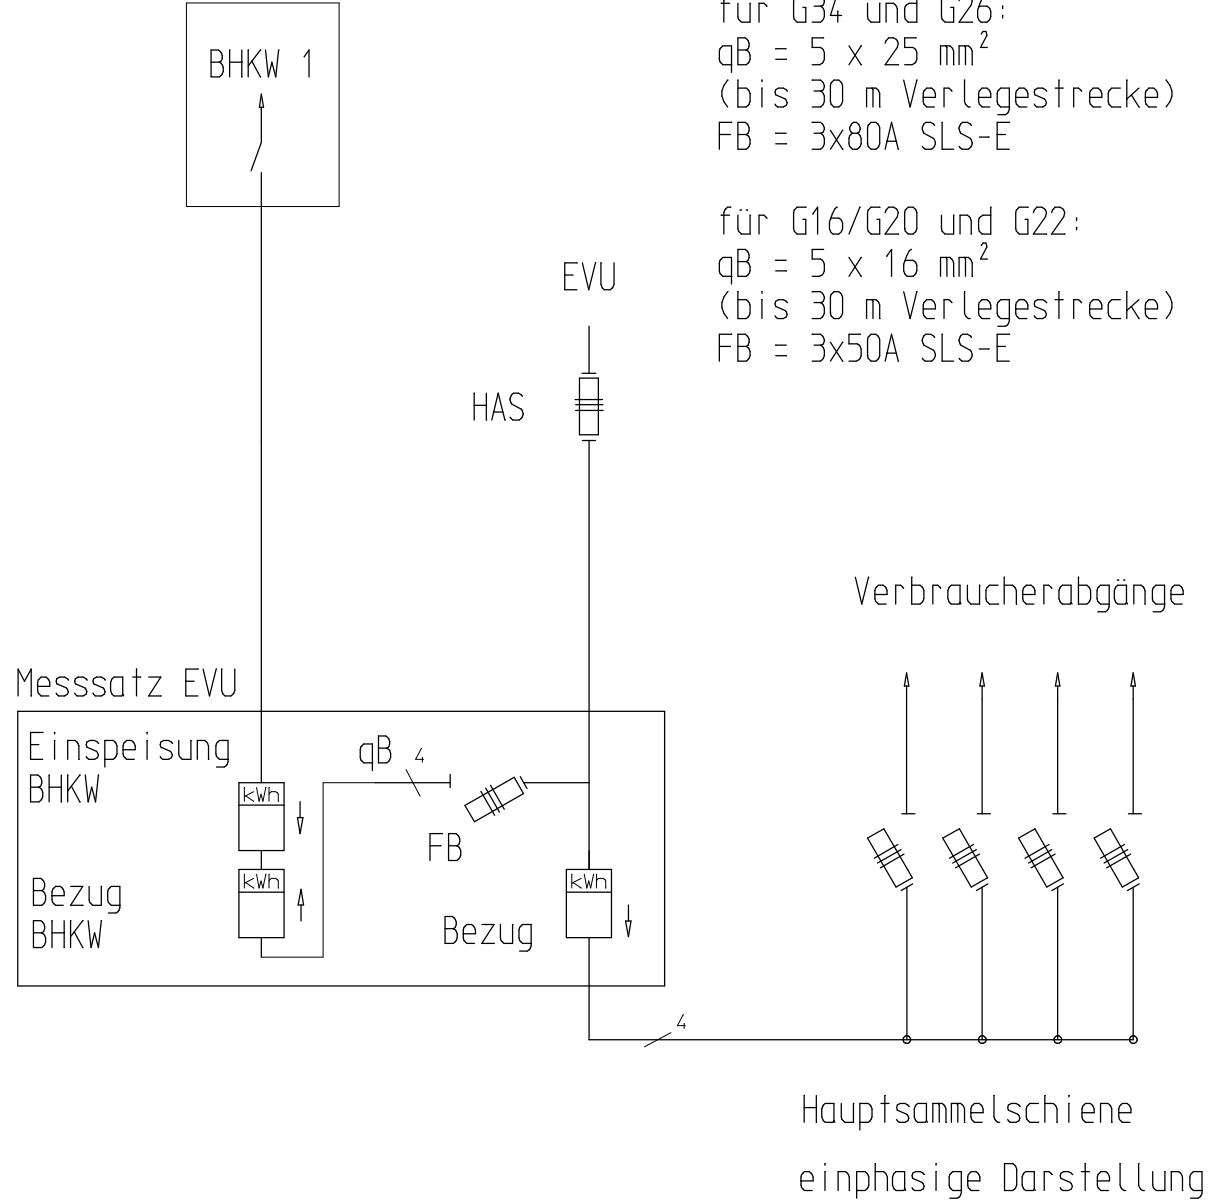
BHKW 1

für G34 und G26:
qB = 5 x 25 mm$^2$
(bis 30 m Verlegestrecke)
FB = 3x80A SLS-E

für G16/G20 und G22:
qB = 5 x 16 mm$^2$
(bis 30 m Verlegestrecke)
FB = 3x50A SLS-E

EVU

HAS

Verbraucherabgänge

Messsatz EVU

Einspeisung
BHKW

qB 4

kWh

FB

Bezug
BHKW

kWh

kWh

Bezug

4

Hauptsammelschiene

einphasige Darstellung